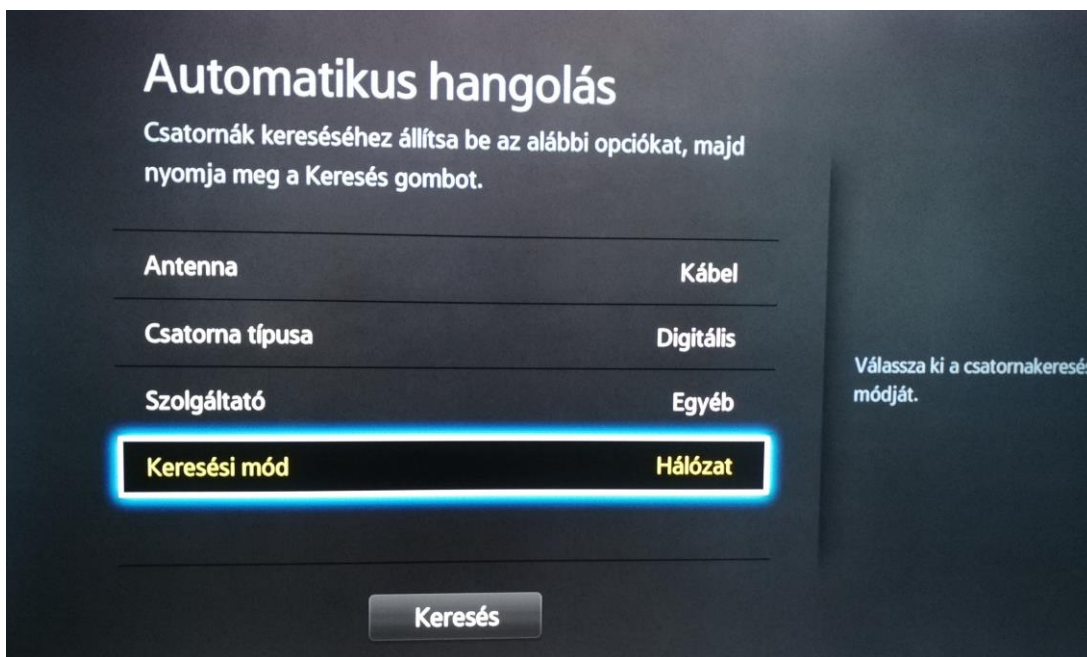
Automatikus hangolás

Csatornák kereséséhez állítsa be az alábbi opciókat, majd nyomja meg a Keresés gombot.

| | |
|---|---|
| Antenna | Kábel |
| Csatorna típusa | Digitális |
| Szolgáltató | Egyéb |
| Keresési mód | Hálózat |

Keresés

Válassza ki a csatornakeresé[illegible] módját.